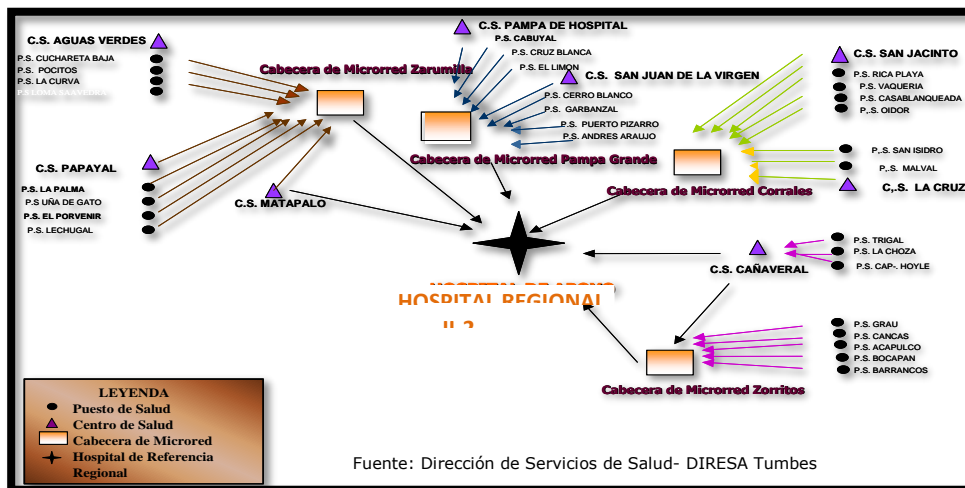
C.S. AGUAS VERDES
P.S. CUCHARETA BAJA
P.S. POCITOS
P.S. LA CURVA
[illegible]

Cabecera de Microrred Zarumilla

C.S. PAMPA DE HOSPITAL
P.S. CABUYAL
P.S. CRUZ BLANCA
P.S. EL LIMON
C.S. SAN JUAN DE LA VIRGEN
P.S. CERRO BLANCO
P.S. GARBANZAL
P.S. PUERTO PIZARRO
P.S. ANDRES ARAUJO

Cabecera de Microrred Pampa Grande

C.S. SAN JACINTO
P.S. RICA PLAYA
P.S. VAQUERIA
P.S. CASABLANQUEADA
P.S. OIDOR
P.S. SAN ISIDRO
P.S. MALVAL
C.S. LA CRUZ

Cabecera de Microrred Corrales

C.S. PAPAYAL
P.S. LA PALMA
P.S UÑA DE GATO
P.S. EL PORVENIR
P.S. LECHUGAL

C.S. MATAPALO

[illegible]
HOSPITAL REGIONAL
II-2

C.S. CAÑAVERAL
P.S. TRIGAL
P.S. LA CHOZA
P.S. CAP-. HOYLE

P.S. GRAU
P.S. CANCAS
P.S. ACAPULCO
P.S. BOCAPAN
P.S. BARRANCOS

Cabecera de Microrred Zorritos

LEYENDA
Puesto de Salud
Centro de Salud
Cabecera de Microred
Hospital de Referencia Regional

Fuente: Dirección de Servicios de Salud- DIRESA Tumbes